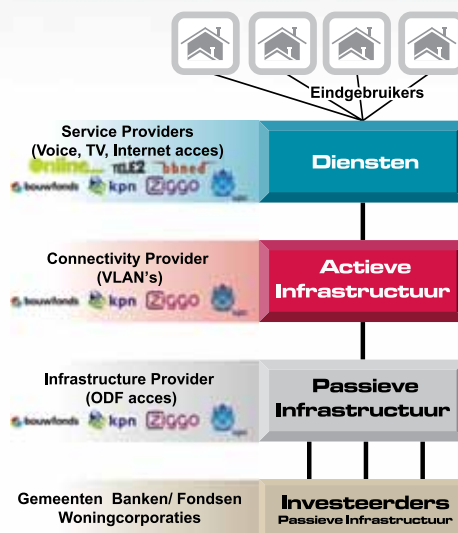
Eindgebruikers

Service Providers
(Voice, TV, Internet acces)
online TELE2 bbned
bouwfonds kpn ziggo

Diensten

Connectivity Provider
(VLAN's)
bouwfonds kpn ziggo

Actieve
Infrastructuur

Infrastructure Provider
(ODF acces)
bouwfonds kpn ziggo

Passieve
Infrastructuur

Gemeenten Banken/ Fondsen
Woningcorporaties

Investeerders
Passieve Infrastructuur